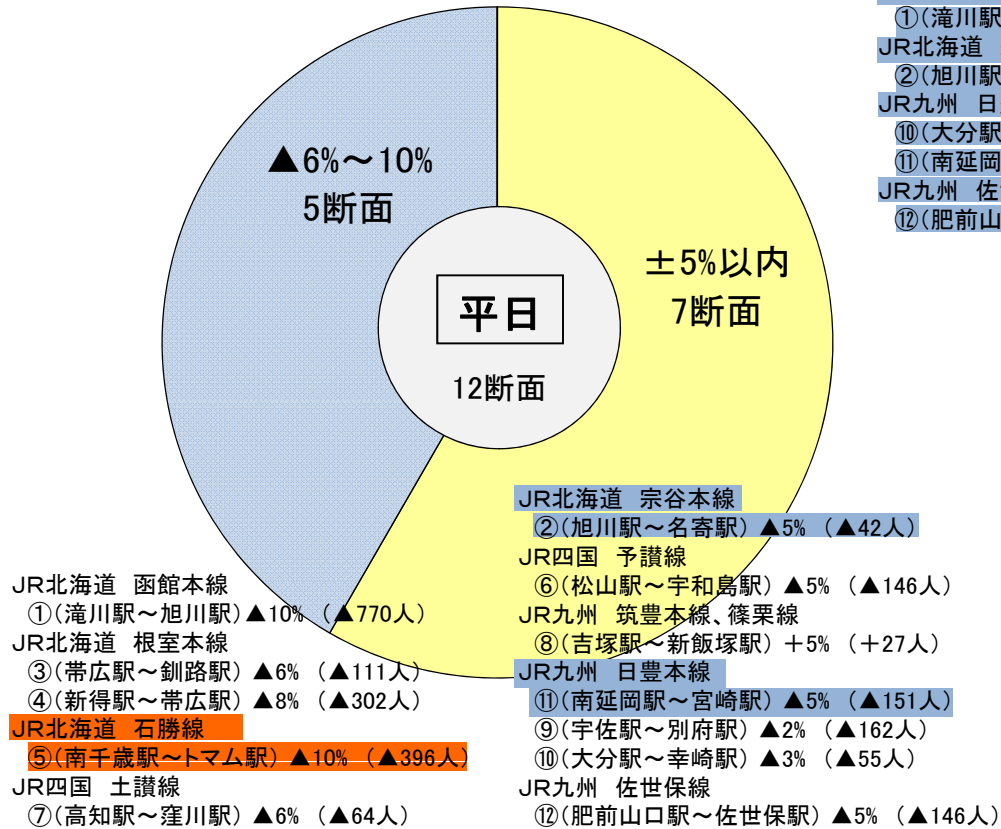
①(滝川駅
JR北海道
②(旭川駅
JR九州 日
⑩(大分駅
⑪(南延岡
JR九州 佐
⑫(肥前山

▲6%～10%
5断面

平日
12断面

±5%以内
7断面

JR北海道 宗谷本線
②(旭川駅～名寄駅)▲5% (▲42人)
JR四国 予讃線
⑥(松山駅～宇和島駅)▲5% (▲146人)
JR九州 筑豊本線、篠栗線
⑧(吉塚駅～新飯塚駅)+5% (+27人)
JR九州 日豊本線
⑪(南延岡駅～宮崎駅)▲5% (▲151人)
⑨(宇佐駅～別府駅)▲2% (▲162人)
⑩(大分駅～幸崎駅)▲3% (▲55人)
JR九州 佐世保線
⑫(肥前山口駅～佐世保駅)▲5% (▲146人)

JR北海道 函館本線
①(滝川駅～旭川駅)▲10% (▲770人)
JR北海道 根室本線
③(帯広駅～釧路駅)▲6% (▲111人)
④(新得駅～帯広駅)▲8% (▲302人)
JR北海道 石勝線
⑤(南千歳駅～トマム駅)▲10% (▲396人)
JR四国 土讃線
⑦(高知駅～窪川駅)▲6% (▲64人)